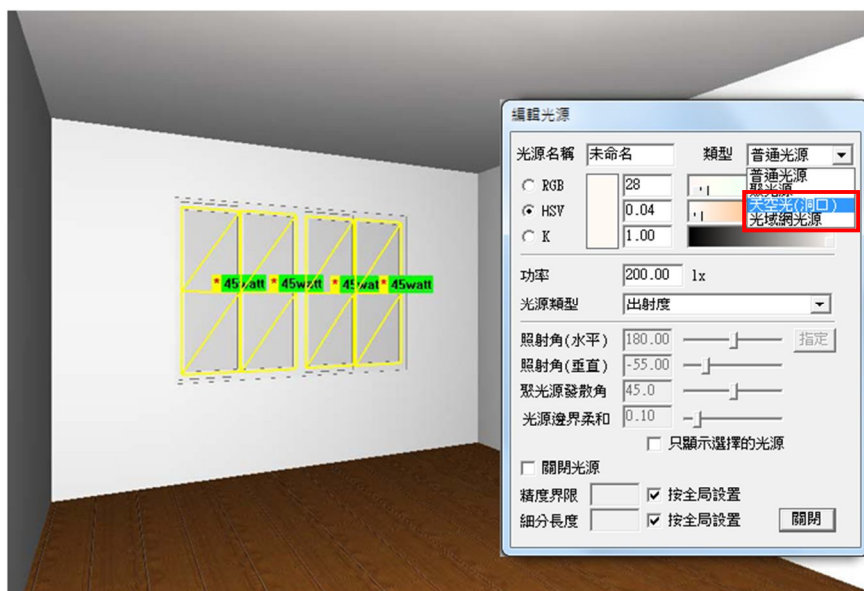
* 45watt * 45watt * 45watt * 45watt

編輯光源

光源名稱 未命名 類型 普通光源

普通光源
聚光源
天空光(洞口)
光域網光源

RGB 28
HSV 0.04
K 1.00

功率 200.00 lx

光源類型 出射度

照射角(水平) 180.00 指定
照射角(垂直) -55.00
聚光源發散角 45.0
光源邊界柔和 0.10
只顯示選擇的光源

關閉光源
精度界限 按全局設置
細分長度 按全局設置 關閉